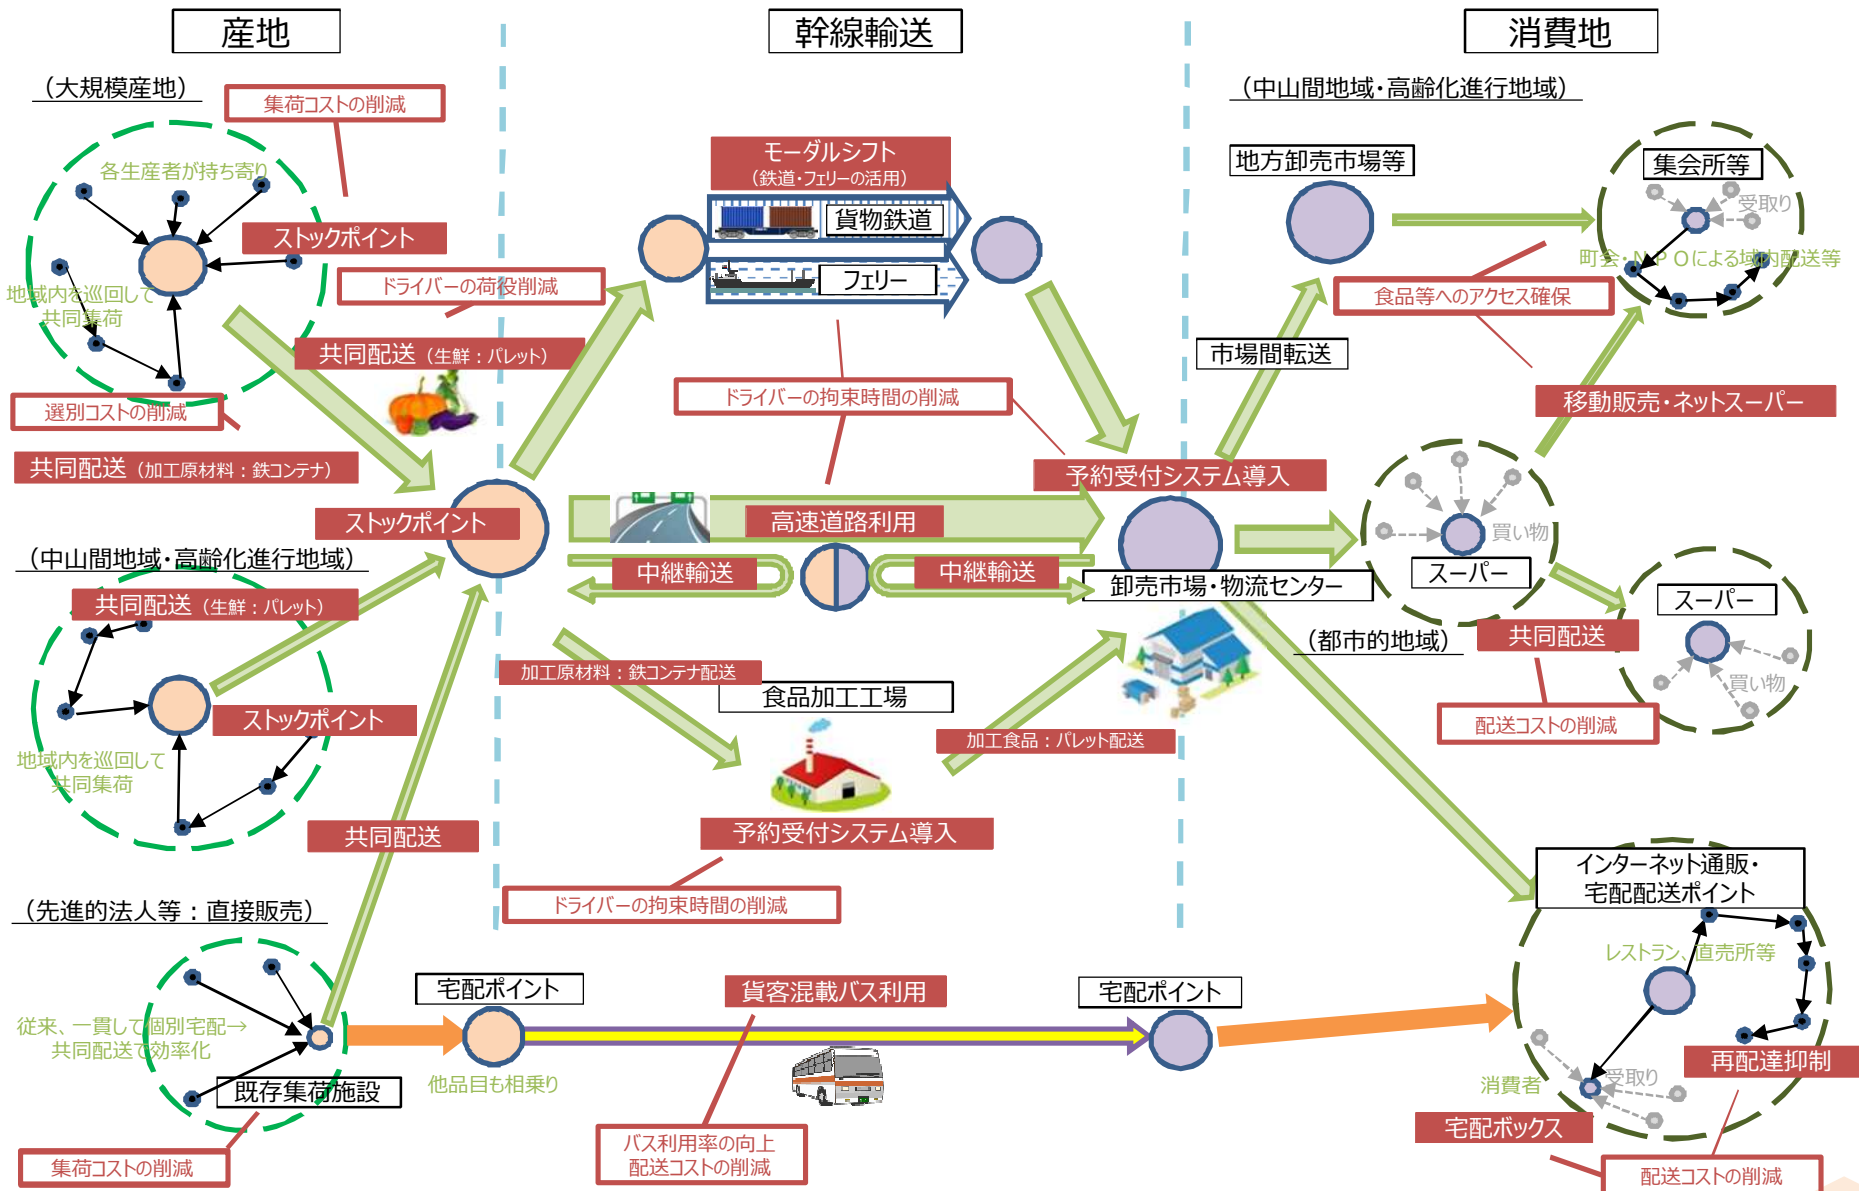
産地

幹線輸送

消費地

（大規模産地）

集荷コストの削減

各生産者が持ち寄り

ストックポイント

ドライバーの荷役削減

地域内を巡回して共同集荷

共同配送（生鮮：パレット）

選別コストの削減

共同配送（加工原材料：鉄コンテナ）

ストックポイント

（中山間地域・高齢化進行地域）

共同配送（生鮮：パレット）

ストックポイント

地域内を巡回して共同集荷

共同配送

（先進的法人等：直接販売）

従来、一貫して個別宅配→共同配送で効率化

既存集荷施設

集荷コストの削減

モーダルシフト（鉄道・フェリーの活用）

貨物鉄道

フェリー

ドライバーの拘束時間の削減

高速道路利用

中継輸送

中継輸送

加工原材料：鉄コンテナ配送

食品加工工場

予約受付システム導入

ドライバーの拘束時間の削減

宅配ポイント

他品目も相乗り

貨客混載バス利用

バス利用率の向上
配送コストの削減

宅配ポイント

（中山間地域・高齢化進行地域）

地方卸売市場等

集会所等

受取り

町会・ＮＰＯによる域内配送等

食品等へのアクセス確保

市場間転送

移動販売・ネットスーパー

予約受付システム導入

卸売市場・物流センター

加工食品：パレット配送

買い物

スーパー

（都市的地域）

共同配送

スーパー

買い物

配送コストの削減

インターネット通販・宅配配送ポイント

レストラン、直売所等

消費者

受取り

再配達抑制

宅配ボックス

配送コストの削減